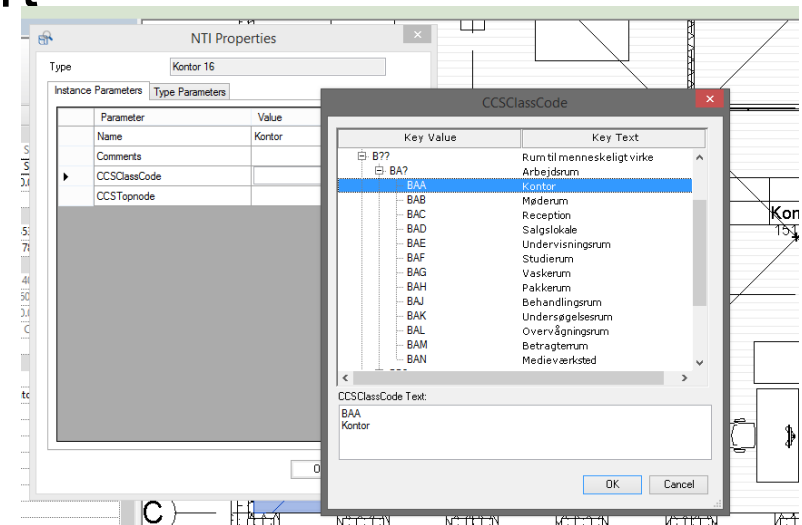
NTI Properties

Type Kontor 16

Instance Parameters | Type Parameters

| Parameter | Value |
|---|---|
| Name | Kontor |
| Comments | |
| CCSClassCode | |
| CCSTopnode | |

CCSClassCode

| Key Value | Key Text |
|---|---|
| B?? | Rum til menneskeligt virke |
| BA? | Arbejdsrum |
| BAA | Kontor |
| BAB | Møderum |
| BAC | Reception |
| BAD | Salgslokale |
| BAE | Undervisningsrum |
| BAF | Studierum |
| BAG | Vaskerum |
| BAH | Pakkerum |
| BAJ | Behandlingsrum |
| BAK | Undersøgelsesrum |
| BAL | Overvågningsrum |
| BAM | Betragterrum |
| BAN | Medieværksted |

CCSClassCode Text:
BAA
Kontor

OK Cancel

Kon
151